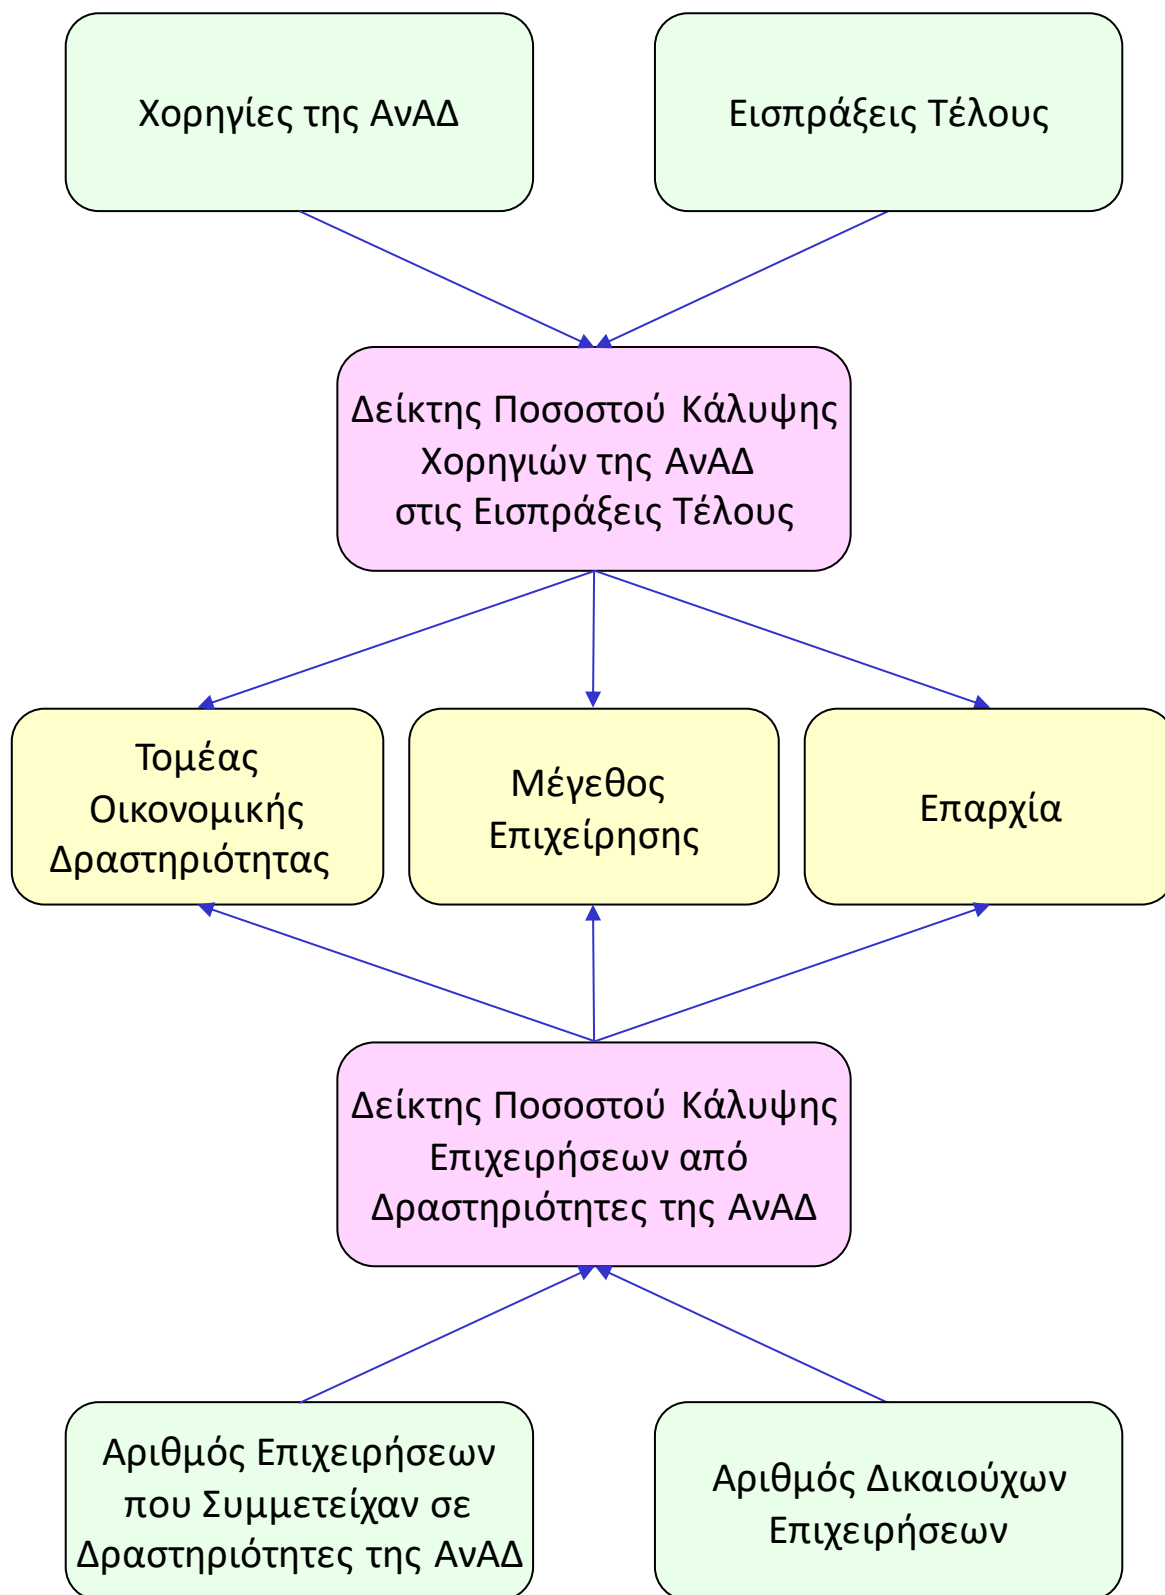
Χορηγίες της ΑνΑΔ

Εισπράξεις Τέλους

Δείκτης Ποσοστού Κάλυψης Χορηγιών της ΑνΑΔ στις Εισπράξεις Τέλους

Τομέας Οικονομικής Δραστηριότητας

Μέγεθος Επιχείρησης

Επαρχία

Δείκτης Ποσοστού Κάλυψης Επιχειρήσεων από Δραστηριότητες της ΑνΑΔ

Αριθμός Επιχειρήσεων που Συμμετείχαν σε Δραστηριότητες της ΑνΑΔ

Αριθμός Δικαιούχων Επιχειρήσεων